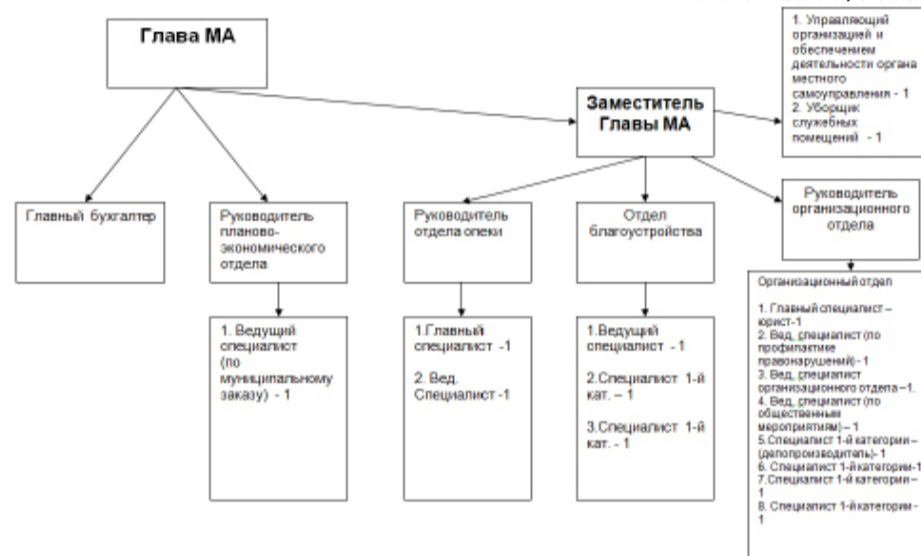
Глава МА

Заместитель Главы МА

1. Управляющий организацией и обеспечением деятельности органа местного самоуправления - 1
2. Уборщик служебных помещений - 1

Главный бухгалтер

Руководитель планово-экономического отдела

1. Ведущий специалист (по муниципальному заказу) - 1

Руководитель отдела опеки

1.Главный специалист -1

2. Вед. Специалист -1

Отдел благоустройства

1.Ведущий специалист - 1

2.Специалист 1-й кат. – 1

3.Специалист 1-й кат. - 1

Руководитель организационного отдела

Организационный отдел

1. Главный специалист – юрист-1
2. Вед. специалист (по профилактике правонарушений)-1
3. Вед. специалист организационного отдела – 1.
4. Вед. специалист (по общественным мероприятиям) – 1
5.Специалист 1-й категории – (делопроизводитель)- 1
6. Специалист 1-й категории-1
7.Специалист 1-й категории – 1
8. Специалист 1-й категории - 1